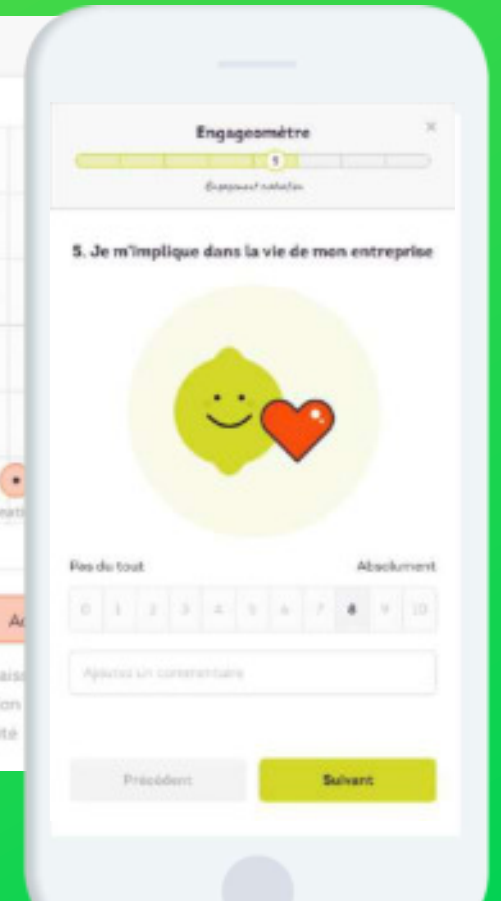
Engageomètre

×

5

Engagement collaborateur

5. Je m'implique dans la vie de mon entreprise

Pas du tout

Absolument

| 0 | 1 | 2 | 3 | 4 | 5 | 6 | 7 | 8 | 9 | 10 |
|---|---|---|---|---|---|---|---|---|---|---|

Ajoutez un commentaire

Précédent

Suivant

eati

Ac

ais

on

té